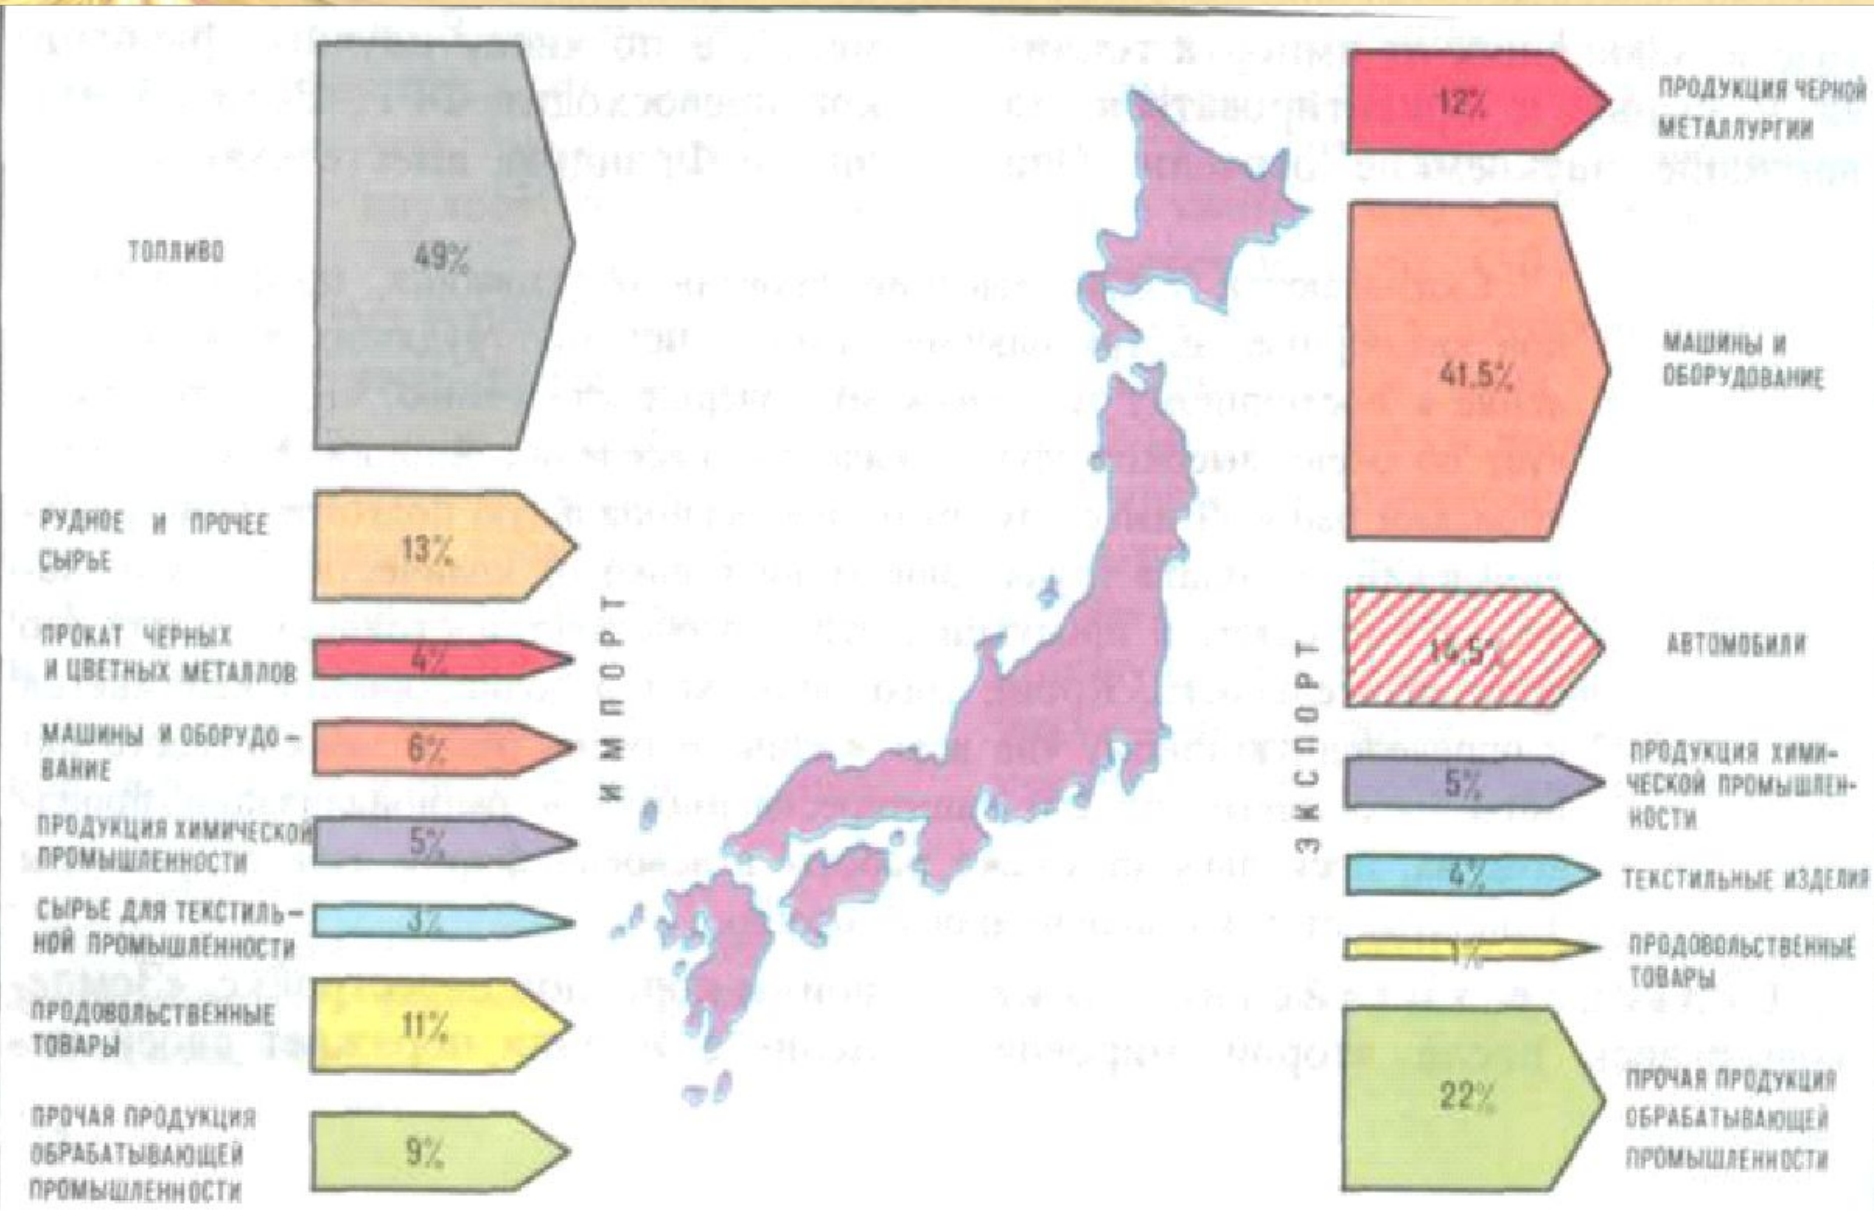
ТОПЛИВО
49%

РУДНОЕ И ПРОЧЕЕ СЫРЬЕ
13%

ПРОКАТ ЧЕРНЫХ И ЦВЕТНЫХ МЕТАЛЛОВ
4%

МАШИНЫ И ОБОРУДОВАНИЕ
6%

ПРОДУКЦИЯ ХИМИЧЕСКОЙ ПРОМЫШЛЕННОСТИ
5%

СЫРЬЕ ДЛЯ ТЕКСТИЛЬНОЙ ПРОМЫШЛЕННОСТИ
3%

ПРОДОВОЛЬСТВЕННЫЕ ТОВАРЫ
11%

ПРОЧАЯ ПРОДУКЦИЯ ОБРАБАТЫВАЮЩЕЙ ПРОМЫШЛЕННОСТИ
9%

ИМПОРТ

ЭКСПОРТ

12%
ПРОДУКЦИЯ ЧЕРНОЙ МЕТАЛЛУРГИИ

41,5%
МАШИНЫ И ОБОРУДОВАНИЕ

14,5%
АВТОМОБИЛИ

5%
ПРОДУКЦИЯ ХИМИЧЕСКОЙ ПРОМЫШЛЕННОСТИ

4%
ТЕКСТИЛЬНЫЕ ИЗДЕЛИЯ

1%
ПРОДОВОЛЬСТВЕННЫЕ ТОВАРЫ

22%
ПРОЧАЯ ПРОДУКЦИЯ ОБРАБАТЫВАЮЩЕЙ ПРОМЫШЛЕННОСТИ